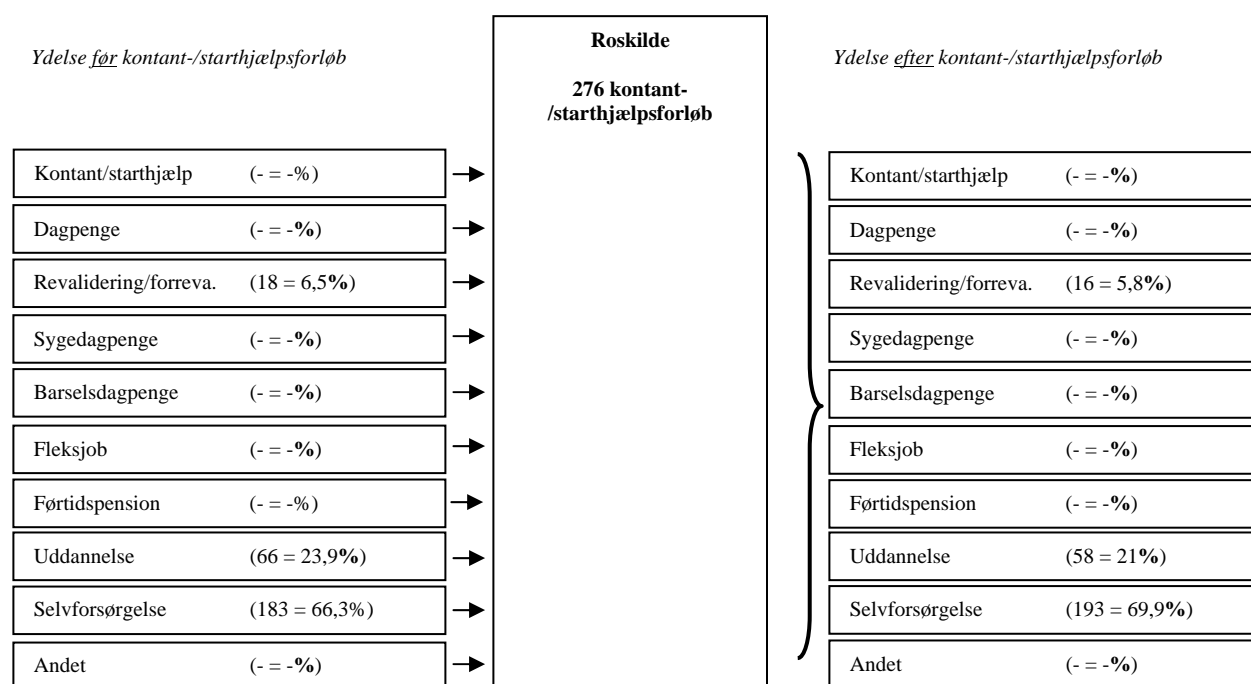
Ydelse før kontant-/starthjælpsforløb

Roskilde

276 kontant-/starthjælpsforløb

Ydelse efter kontant-/starthjælpsforløb

| Ydelse | Før |
|---|---|
| Kontant/starthjælp | (- = -%) |
| Dagpenge | (- = -%) |
| Revalidering/forreva. | (18 = 6,5%) |
| Sygedagpenge | (- = -%) |
| Barselsdagpenge | (- = -%) |
| Fleksjob | (- = -%) |
| Førtidspension | (- = -%) |
| Uddannelse | (66 = 23,9%) |
| Selvforsørgelse | (183 = 66,3%) |
| Andet | (- = -%) |

| Ydelse | Efter |
|---|---|
| Kontant/starthjælp | (- = -%) |
| Dagpenge | (- = -%) |
| Revalidering/forreva. | (16 = 5,8%) |
| Sygedagpenge | (- = -%) |
| Barselsdagpenge | (- = -%) |
| Fleksjob | (- = -%) |
| Førtidspension | (- = -%) |
| Uddannelse | (58 = 21%) |
| Selvforsørgelse | (193 = 69,9%) |
| Andet | (- = -%) |